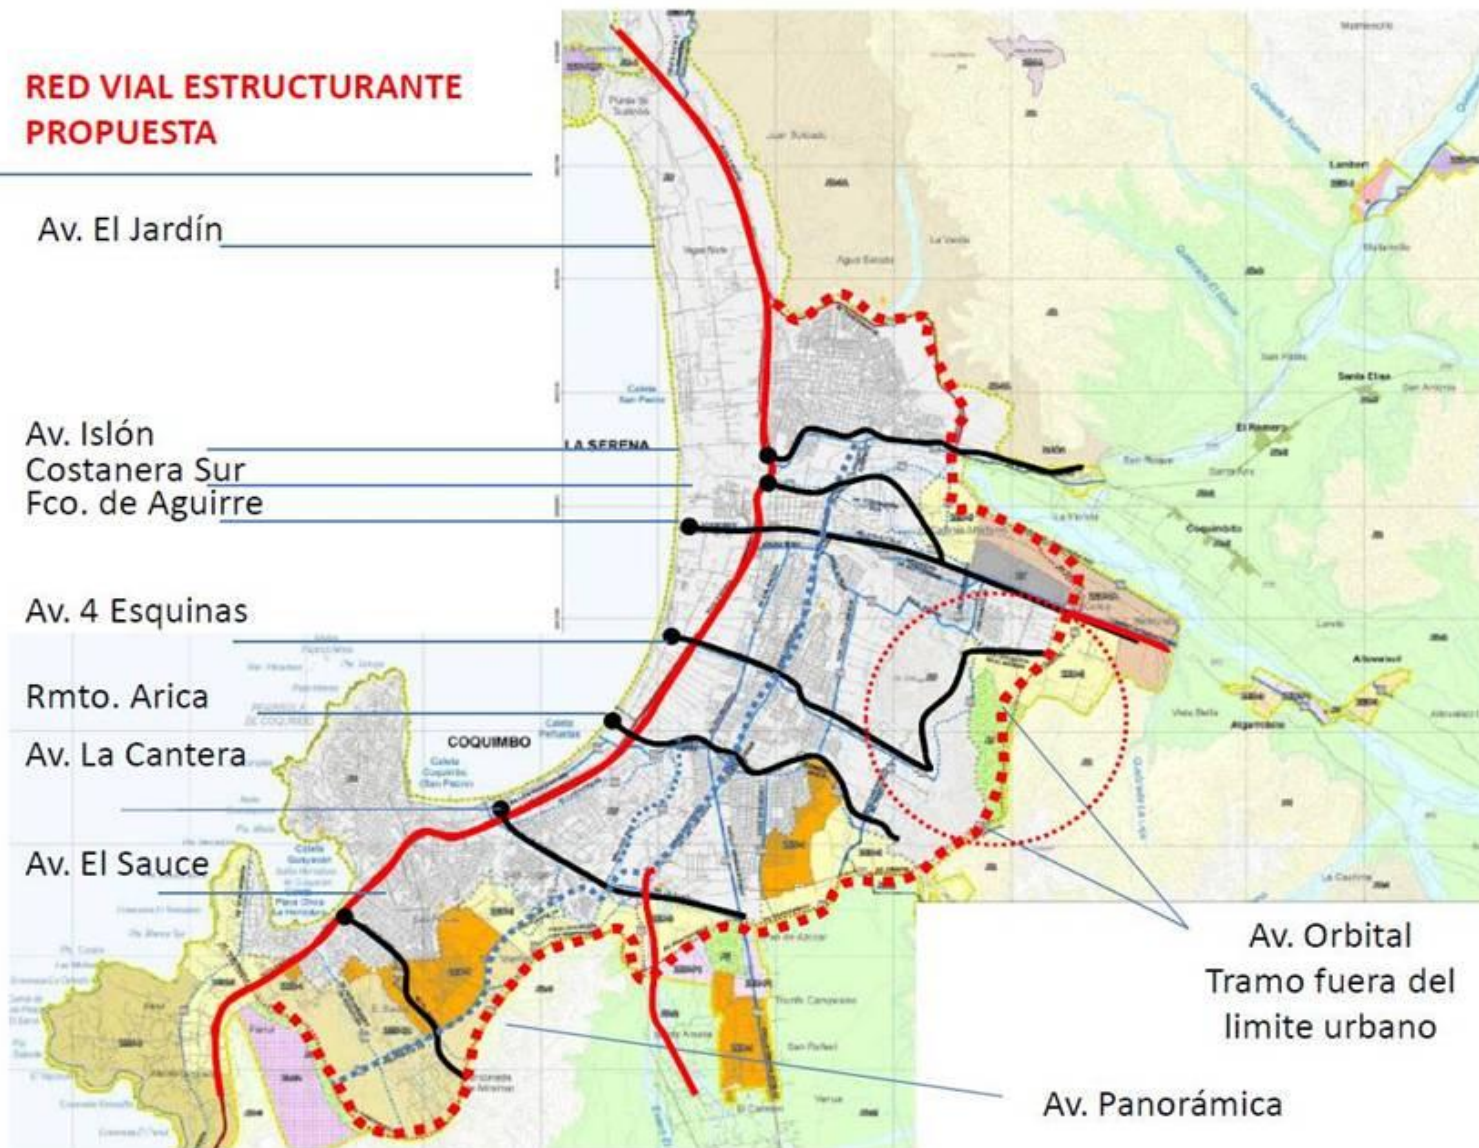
RED VIAL ESTRUCTURANTE PROPUESTA

Av. El Jardín

Av. Islón
Costanera Sur
Fco. de Aguirre

Av. 4 Esquinas

Rmto. Arica

Av. La Cantera

Av. El Sauce

LA SERENA

COQUIMBO

Av. Orbital
Tramo fuera del limite urbano

Av. Panorámica